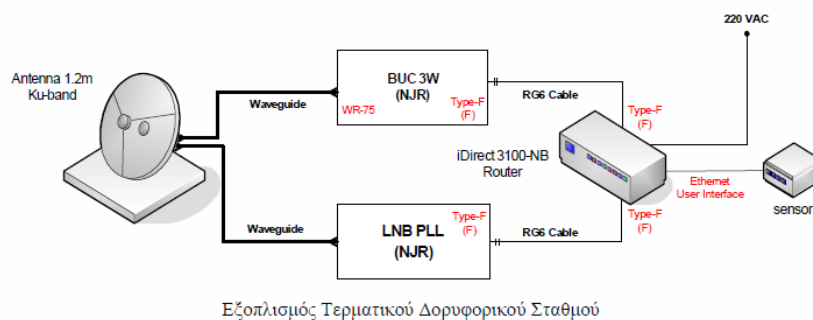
220 VAC

Antenna 1.2m
Ku-band

BUC 3W
(NJR)

WR-75

Type-F
(F)

Waveguide

RG6 Cable

Type-F
(F)

iDirect 3100-NB
Router

Ethernet
User Interface

sensor

Waveguide

LNB PLL
(NJR)

Type-F
(F)

RG6 Cable

Type-F
(F)

Εξοπλισμός Τερματικού Δορυφορικού Σταθμού